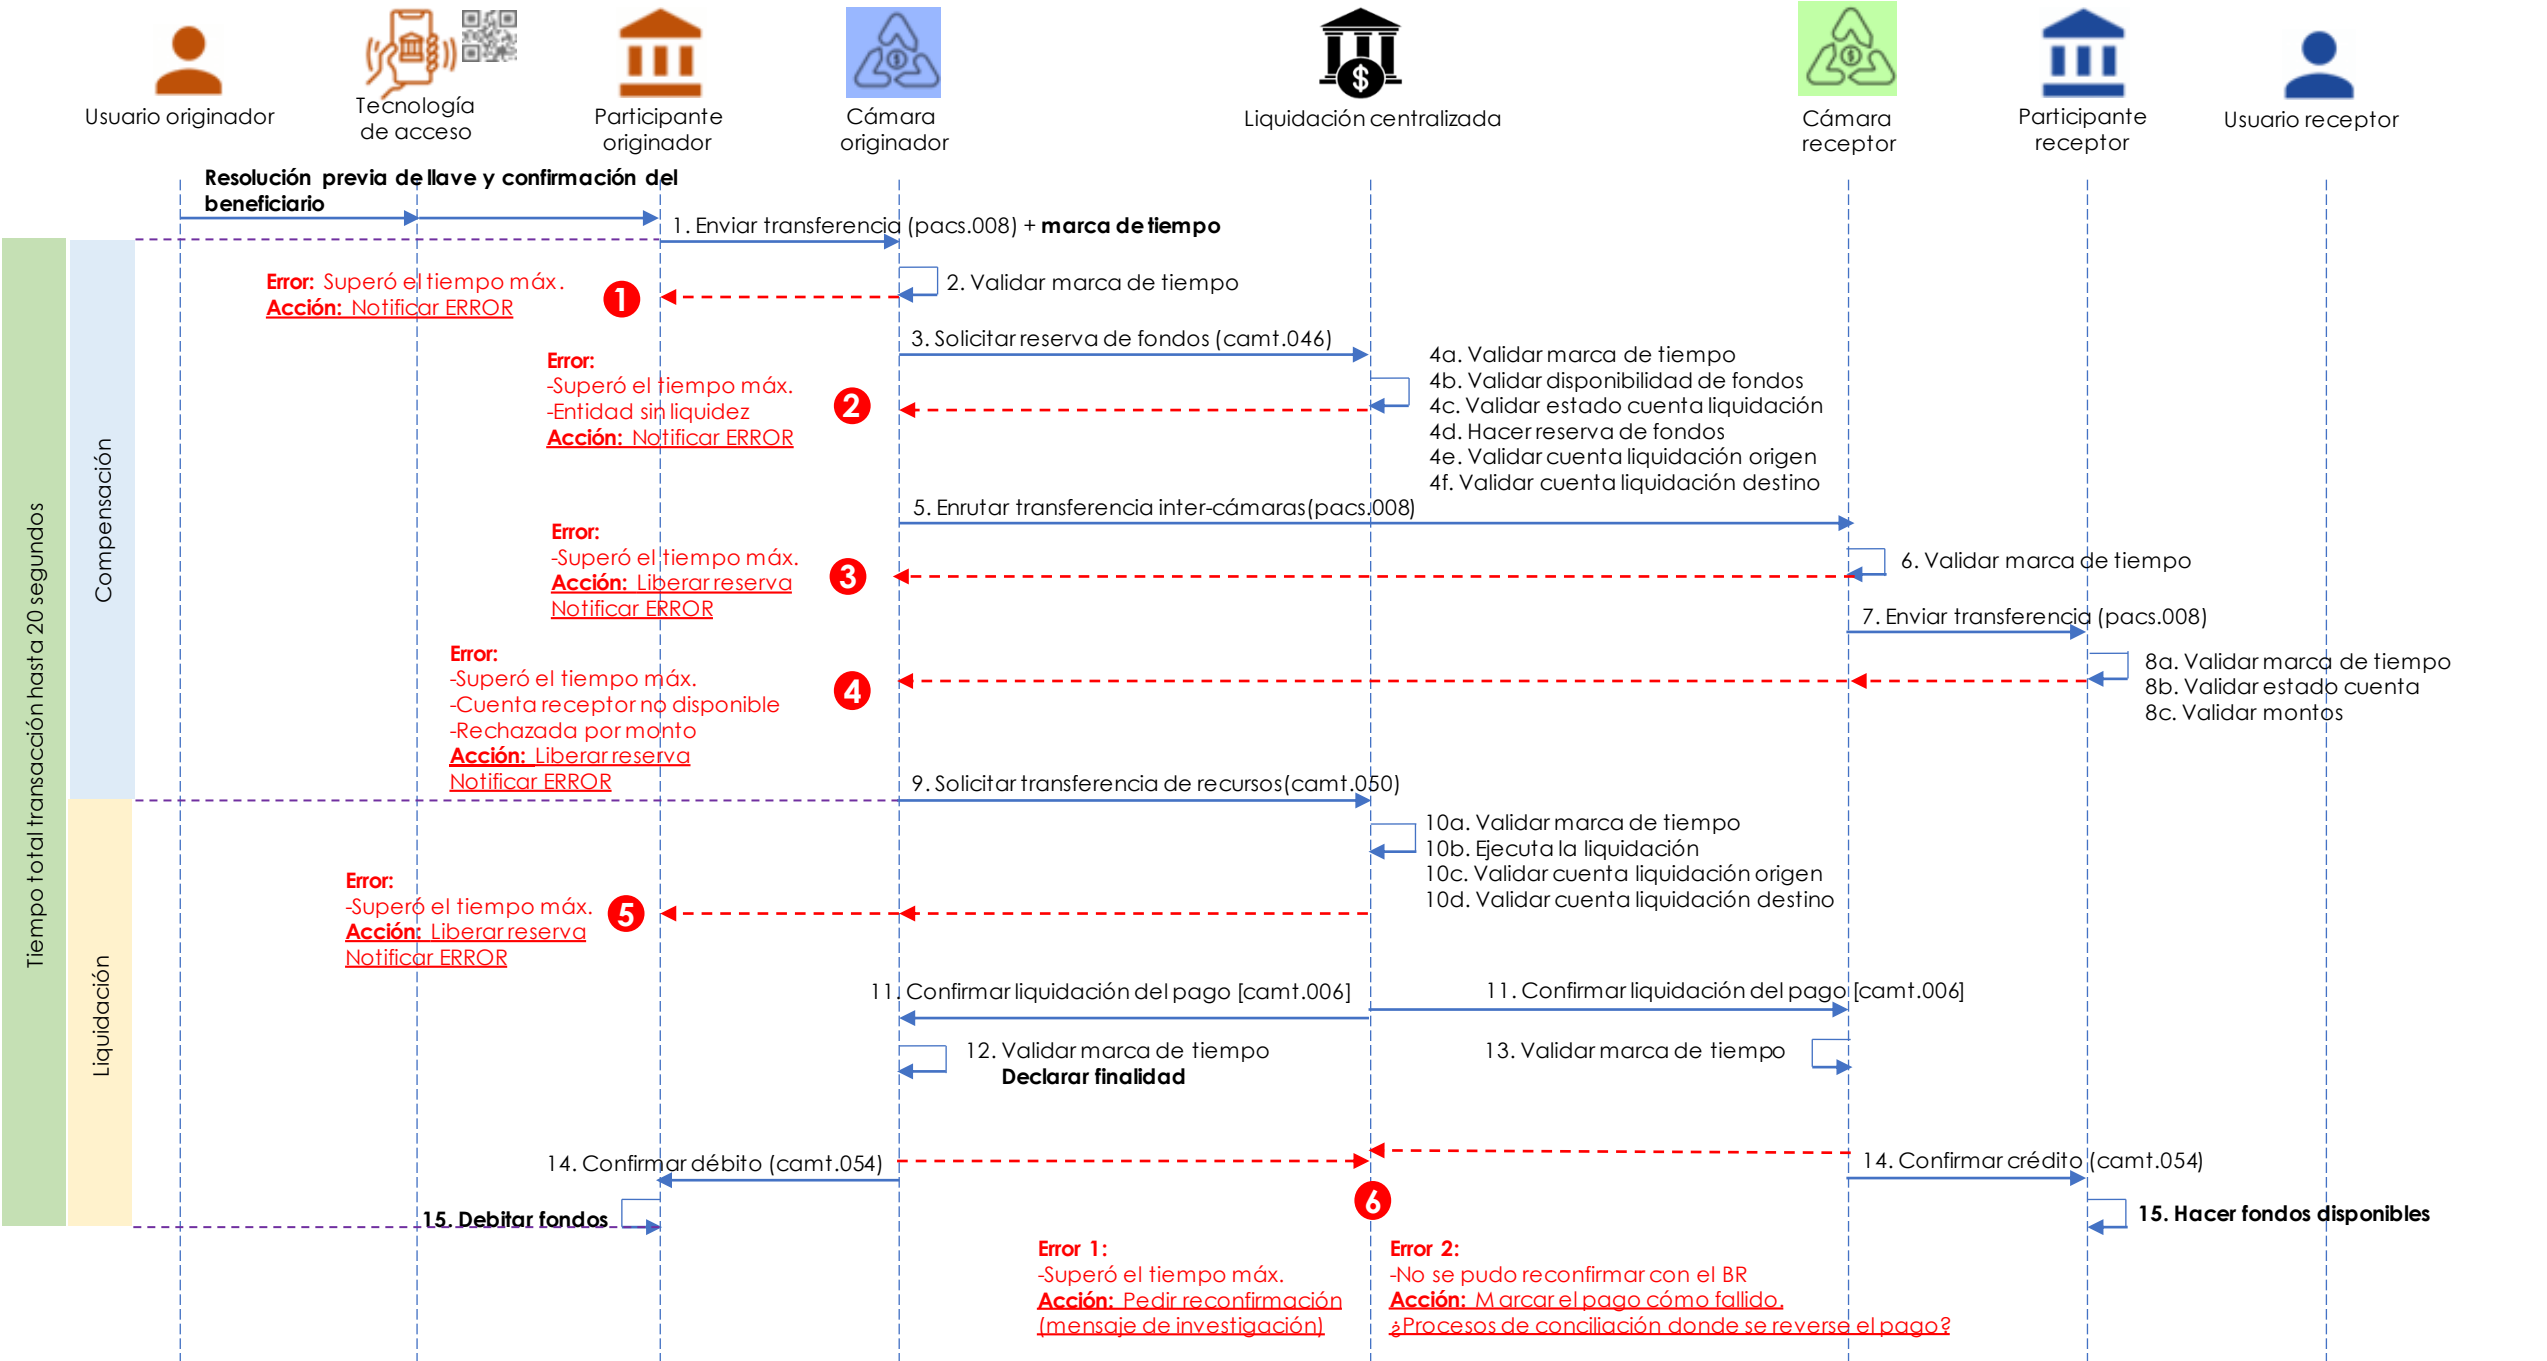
Usuario originador

Tecnología de acceso

Participante originador

Cámara originador

Liquidación centralizada

Cámara receptor

Participante receptor

Usuario receptor

Tiempo total transacción hasta 20 segundos

Compensación

Liquidación

Resolución previa de llave y confirmación del beneficiario

1. Enviar transferencia (pacs.008) + marca de tiempo

2. Validar marca de tiempo

Error: Superó el tiempo máx.
Acción: Notificar ERROR

1

3. Solicitar reserva de fondos (camt.046)

4a. Validar marca de tiempo
4b. Validar disponibilidad de fondos
4c. Validar estado cuenta liquidación
4d. Hacer reserva de fondos
4e. Validar cuenta liquidación origen
4f. Validar cuenta liquidación destino

Error:
-Superó el tiempo máx.
-Entidad sin liquidez
Acción: Notificar ERROR

2

5. Enrutar transferencia inter-cámaras(pacs.008)

6. Validar marca de tiempo

Error:
-Superó el tiempo máx.
Acción: Liberar reserva
Notificar ERROR

3

7. Enviar transferencia (pacs.008)

8a. Validar marca de tiempo
8b. Validar estado cuenta
8c. Validar montos

Error:
-Superó el tiempo máx.
-Cuenta receptor no disponible
-Rechazada por monto
Acción: Liberar reserva
Notificar ERROR

4

9. Solicitar transferencia de recursos(camt.050)

10a. Validar marca de tiempo
10b. Ejecuta la liquidación
10c. Validar cuenta liquidación origen
10d. Validar cuenta liquidación destino

Error:
-Superó el tiempo máx.
Acción: Liberar reserva
Notificar ERROR

5

11. Confirmar liquidación del pago [camt.006]

11. Confirmar liquidación del pago [camt.006]

12. Validar marca de tiempo
Declarar finalidad

13. Validar marca de tiempo

14. Confirmar débito (camt.054)

14. Confirmar crédito (camt.054)

6

15. Debitar fondos

15. Hacer fondos disponibles

Error 1:
-Superó el tiempo máx.
Acción: Pedir reconfirmación (mensaje de investigación)

Error 2:
-No se pudo reconfirmar con el BR
Acción: Marcar el pago cómo fallido.
¿Procesos de conciliación donde se reverse el pago?